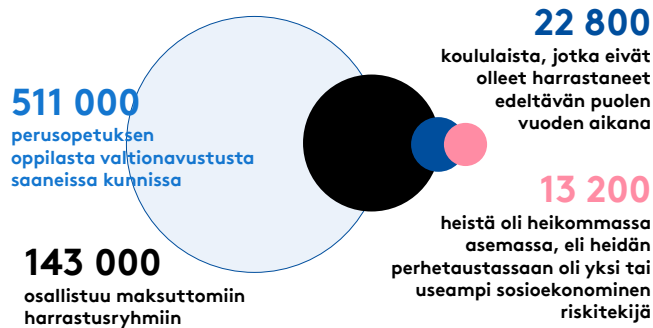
511 000
perusopetuksen oppilasta valtionavustusta saaneissa kunnissa

22 800
koululaista, jotka eivät olleet harrastaneet edeltävän puolen vuoden aikana

13 200
heistä oli heikommassa asemassa, eli heidän perhetaustassaan oli yksi tai useampi sosioekonominen riskitekijä

143 000
osallistuu maksuttomiin harrastusryhmiin